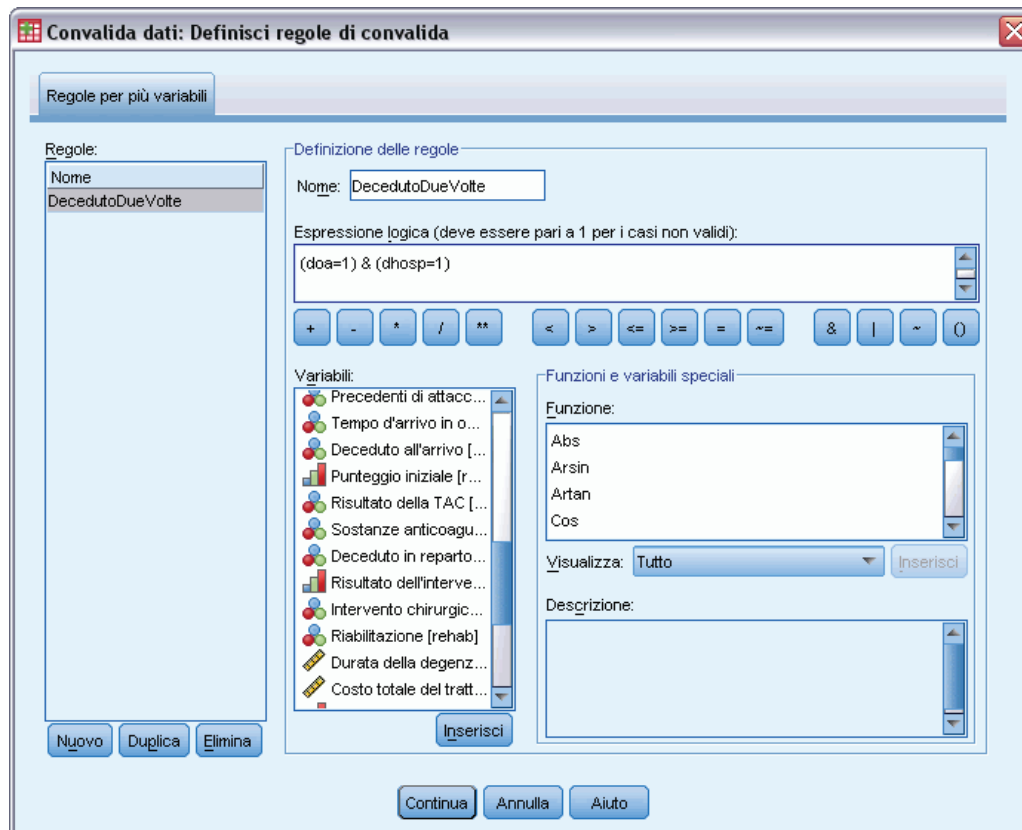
Convalida dati: Definisci regole di convalida

Regole per più variabili

Regole:
Nome
DecedutoDueVolte

Definizione delle regole
Nome: DecedutoDueVolte

Espressione logica (deve essere pari a 1 per i casi non validi):
(doa=1) & (dhosp=1)

+ - * / ** < > <= >= = ~= & | ~ ()

Variabili:
Precedenti di attacc...
Tempo d'arrivo in o...
Deceduto all'arrivo [...
Punteggio iniziale [r...
Risultato della TAC [...
Sostanze anticoagu...
Deceduto in reparto...
Risultato dell'interve...
Intervento chirurgic...
Riabilitazione [rehab]
Durata della degenz...
Costo totale del tratt...

Funzioni e variabili speciali
Funzione:
Abs
Arsin
Artan
Cos

Visualizza: Tutto
Inserisci

Descrizione:

Inserisci

Nuovo Duplica Elimina

Continua Annulla Aiuto